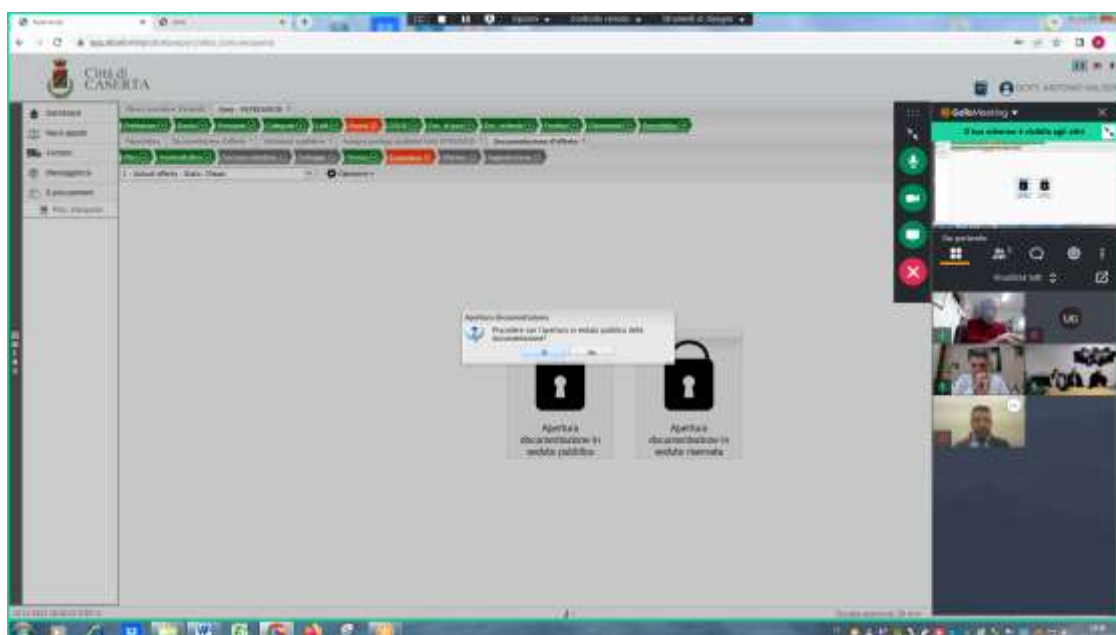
Città di CASERTA

GoToMeeting

Apertura documentazione

Procedere con l'apertura in seduta pubblica della documentazione?

Sì

No

Apertura documentazione in seduta pubblica

Apertura documentazione in seduta riservata